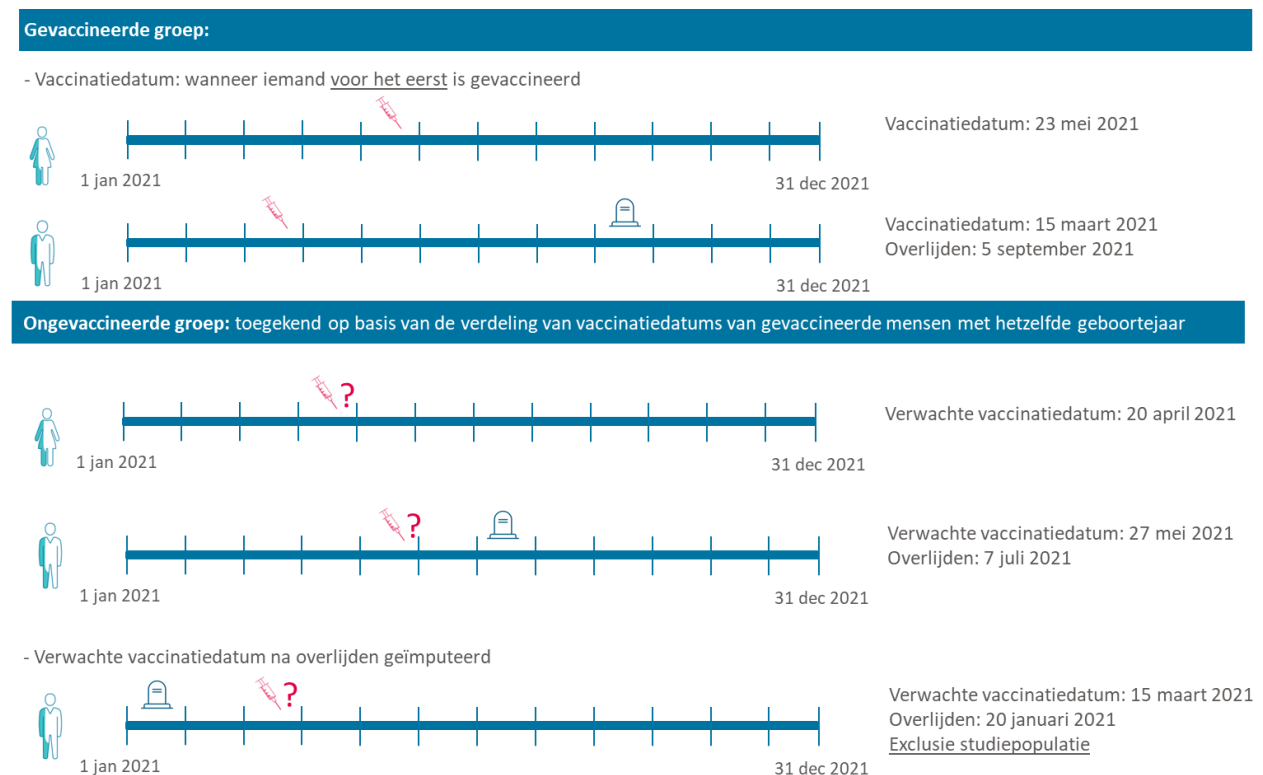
**Gevaccineerde groep:**

- Vaccinatiedatum: wanneer iemand voor het eerst is gevaccineerd

1 jan 2021
31 dec 2021
Vaccinatiedatum: 23 mei 2021

1 jan 2021
31 dec 2021
Vaccinatiedatum: 15 maart 2021
Overlijden: 5 september 2021

**Ongevaccineerde groep:** toegekend op basis van de verdeling van vaccinatiedatums van gevaccineerde mensen met hetzelfde geboortejaar

?
1 jan 2021
31 dec 2021
Verwachte vaccinatiedatum: 20 april 2021

?
1 jan 2021
31 dec 2021
Verwachte vaccinatiedatum: 27 mei 2021
Overlijden: 7 juli 2021

- Verwachte vaccinatiedatum na overlijden geïmputeerd

?
1 jan 2021
31 dec 2021
Verwachte vaccinatiedatum: 15 maart 2021
Overlijden: 20 januari 2021
Exclusie studiepopulatie